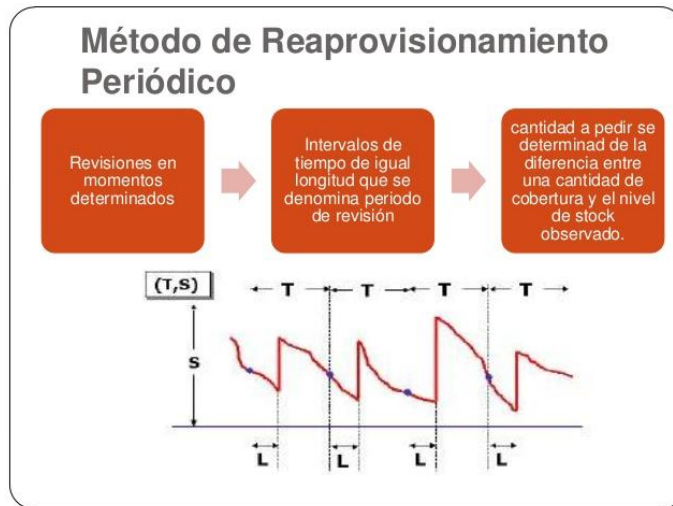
Método de Reaprovisionamiento Periódico

Revisiones en momentos determinados

Intervalos de tiempo de igual longitud que se denomina periodo de revisión

cantidad a pedir se determinad de la diferencia entre una cantidad de cobertura y el nivel de stock observado.

(T,S)

T T T T

S

L L L L